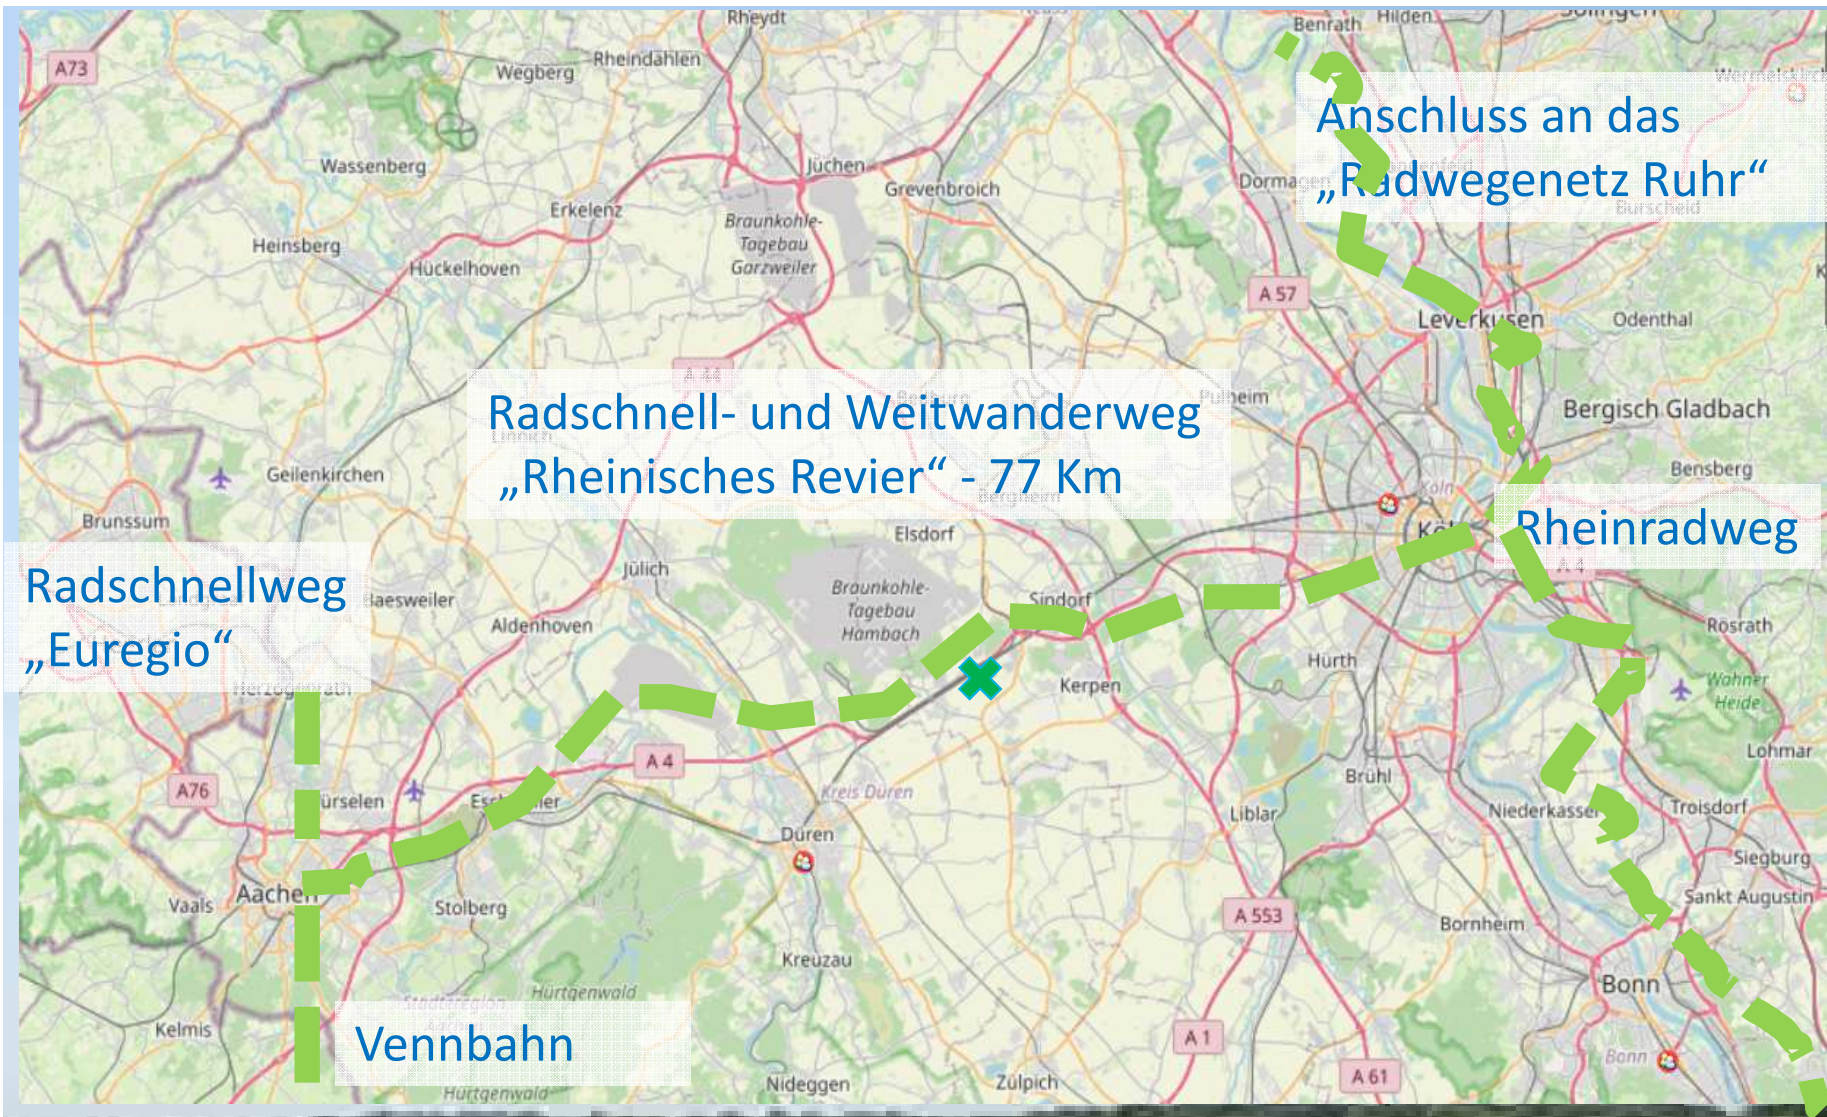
Anschluss an das „Radwegenetz Ruhr“

Radschnell- und Weitwanderweg „Rheinisches Revier“ - 77 Km

Rheinradweg

Radschnellweg „Euregio“

Vennbahn

A73
Rheydt
Rheindahlen
Wegberg
Benrath
Hilden
Wassenberg
Jüchen
Grevenbroich
Erkelenz
Braunkohle-Tagebau Garzweiler
Dormagen
Burscheid
Heinsberg
Hückelhoven
A 57
Leverkusen
Odenthal
A 44
Pulheim
Bergisch Gladbach
Geilenkirchen
Bensberg
Brunssum
Elsdorf
Köln
Jülich
Baesweiler
Braunkohle-Tagebau Hambach
Sindorf
Aldenhoven
Rösrath
Hürth
Kerpen
Wahner Heide
Lohmar
A 4
Brühl
A76
Würselen
Eschweiler
Kreis Düren
Liblar
Niederkassel
Troisdorf
Düren
Siegburg
Vaals
Aachen
Stolberg
Sankt Augustin
A 553
Bornheim
Kreuzau
Hürtgenwald
Bonn
Kelmis
A 1
A 61
Nideggen
Zülpich
Hürtgenwald